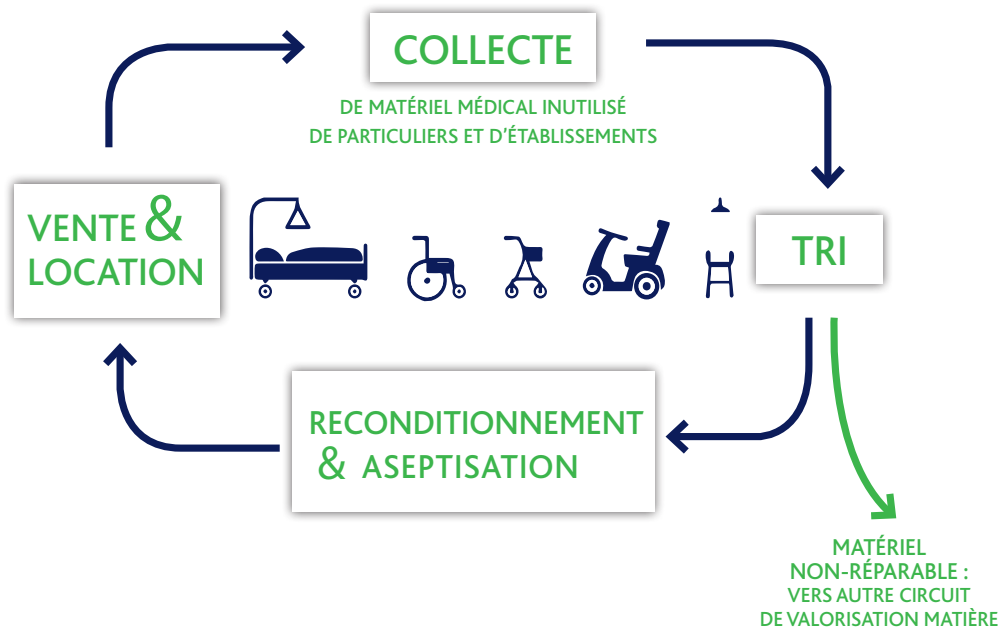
COLLECTE

DE MATÉRIEL MÉDICAL INUTILISÉ DE PARTICULIERS ET D'ÉTABLISSEMENTS

TRI

MATÉRIEL NON-RÉPARABLE : VERS AUTRE CIRCUIT DE VALORISATION MATIÈRE

RECONDITIONNEMENT & ASEPTISATION

VENTE & LOCATION